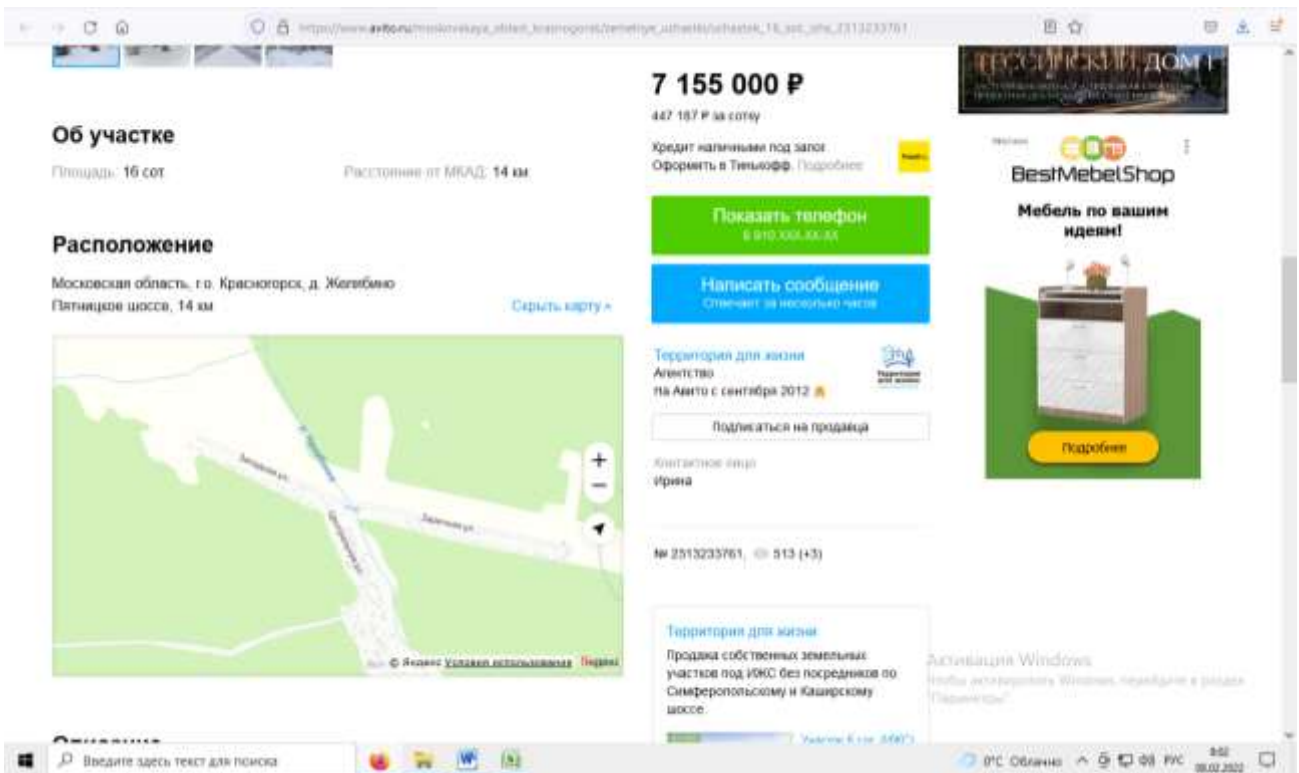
https://www.avito.ru/moskovskaya_oblast_krasnogorsk/zemelnye_uchastki/uchastok_16_sot_izhs_2313233761

7 155 000 ₽
447 187 ₽ за сотку

Кредит наличными под залог. Оформить в Тинькофф. Подробнее

Показать телефон
8 910 XXX-XX-XX

Написать сообщение
Отвечает за несколько часов

Территория для жизни
Агентство
На Авито с сентября 2012

Подписаться на продавца

Контактное лицо
Ирина

№ 2313233761, 513 (+3)

Территория для жизни
Продажа собственных земельных участков под ИЖС без посредников по Симферопольскому и Каширскому шоссе.

Участок 6 сот. (ИЖС)

Об участке
Площадь: 16 сот
Расстояние от МКАД: 14 км

Расположение
Московская область, г.о. Красногорск, д. Желябино
Пятницкое шоссе, 14 км
Скрыть карту

© Яндекс Условия использования Яндекс

Описание

BestMebelShop
Мебель по вашим идеям!
Подробнее

Активация Windows
Чтобы активировать Windows, перейдите в раздел "Параметры".

Введите здесь текст для поиска
0°C Облачно РУС 8:02 08.02.2022